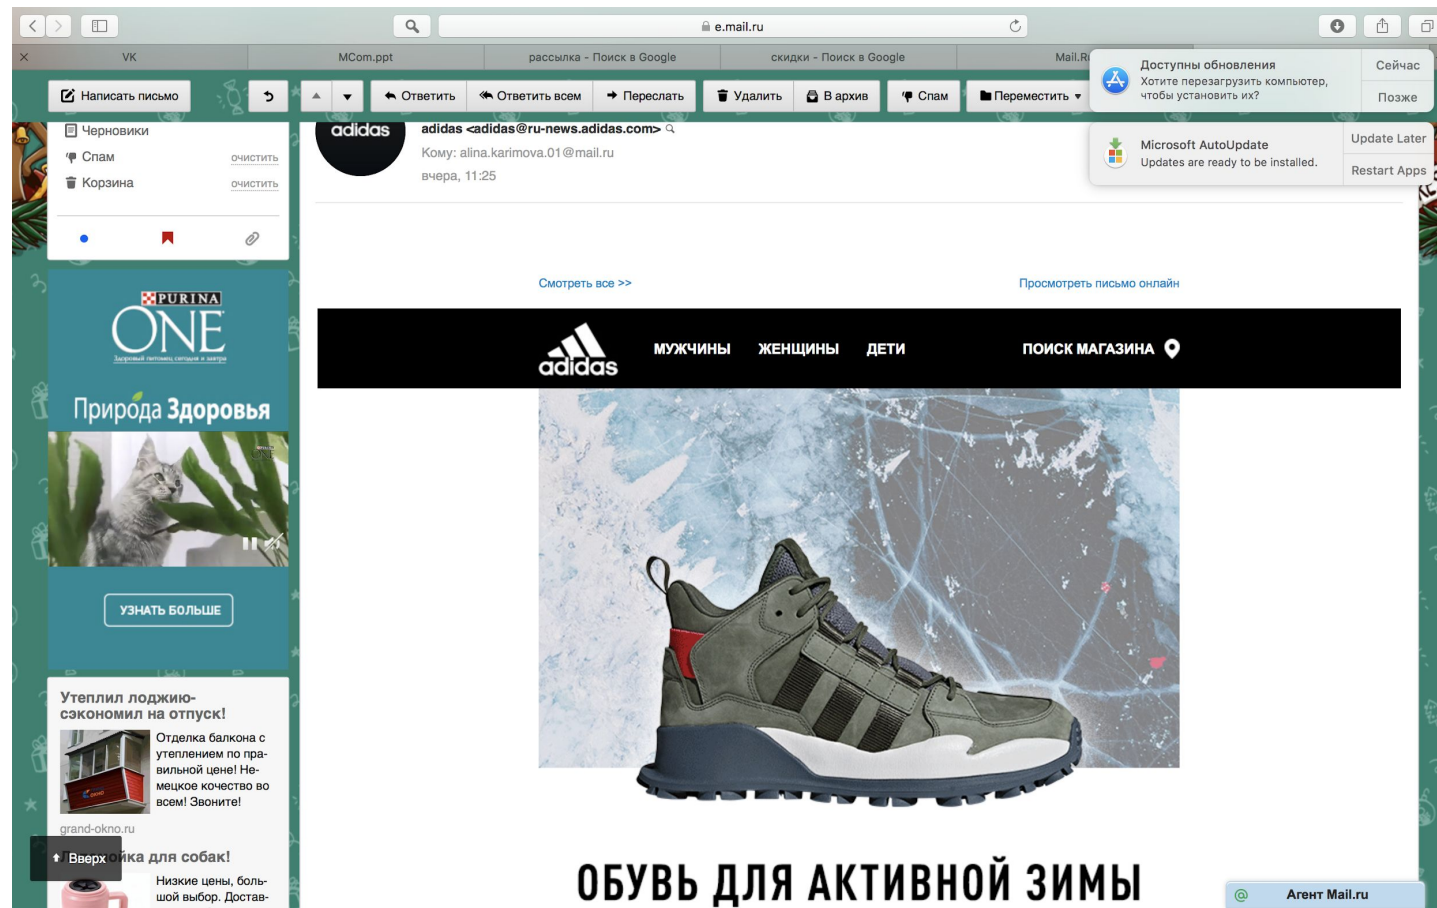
e.mail.ru

VK | MCom.ppt | рассылка - Поиск в Google | скидки - Поиск в Google | Mail.Ru

Доступны обновления
Хотите перезагрузить компьютер, чтобы установить их?
Сейчас
Позже

Microsoft AutoUpdate
Updates are ready to be installed.
Update Later
Restart Apps

Написать письмо
Ответить
Ответить всем
Переслать
Удалить
В архив
Спам
Переместить

Черновики
Спам очистить
Корзина очистить

PURINA
ONE
Природа Здоровья
УЗНАТЬ БОЛЬШЕ

Утеплил лоджию-сэкономил на отпуск!
Отделка балкона с утеплением по правильной цене! Немецкое качество во всем! Звоните!
grand-okno.ru

Вверх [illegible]ка для собак!
Низкие цены, большой выбор. Достав-

adidas
adidas <adidas@ru-news.adidas.com>
Кому: alina.karimova.01@mail.ru
вчера, 11:25

Смотреть все >>
Просмотреть письмо онлайн

adidas
МУЖЧИНЫ
ЖЕНЩИНЫ
ДЕТИ
ПОИСК МАГАЗИНА

ОБУВЬ ДЛЯ АКТИВНОЙ ЗИМЫ

Агент Mail.ru